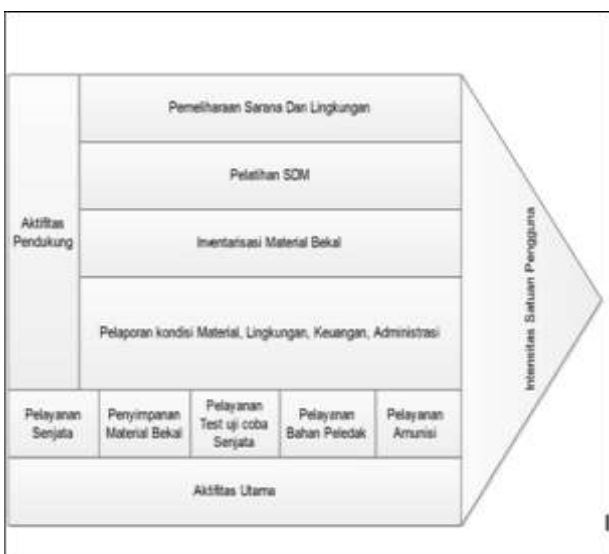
Aktifitas Pendukung

Pemeliharaan Sarana Dan Lingkungan

Pelatihan SDM

Inventarisasi Material Bekal

Pelaporan kondisi Material, Lingkungan, Keuangan, Administrasi

Pelayanan Senjata

Penyimpanan Material Bekal

Pelayanan Test uji coba Senjata

Pelayanan Bahan Peledak

Pelayanan Amunisi

Aktifitas Utama

Intensitas Satuan Pengguna